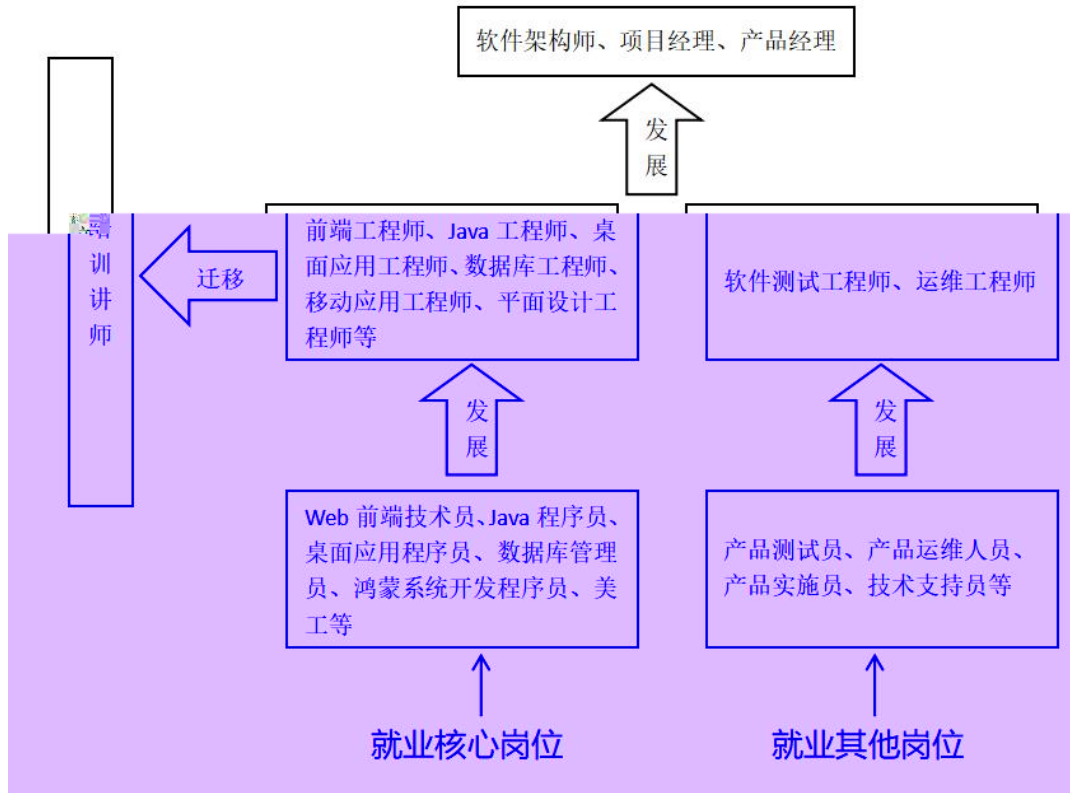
软件架构师、项目经理、产品经理

发展

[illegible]训讲师

迁移

前端工程师、Java 工程师、桌面应用工程师、数据库工程师、移动应用工程师、平面设计工程师等

软件测试工程师、运维工程师

发展

发展

Web 前端技术员、Java 程序员、桌面应用程序员、数据库管理员、鸿蒙系统开发程序员、美工等

产品测试员、产品运维人员、产品实施员、技术支持员等

就业核心岗位

就业其他岗位